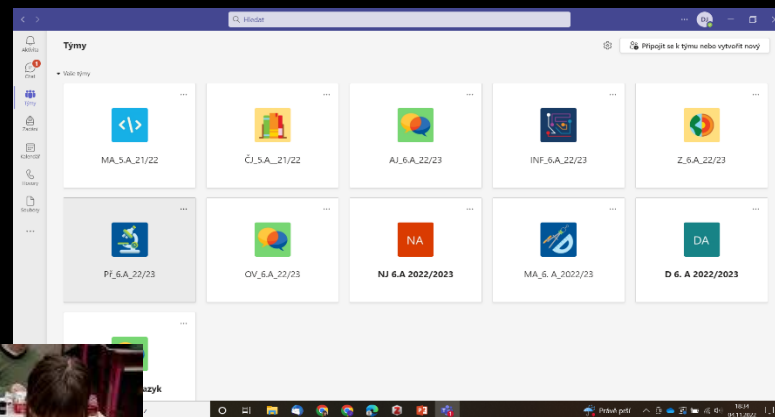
Hledat

Aktivita
Chat
Týmy
Zadání
Kalendář
Hovory
Soubory
...

Týmy

Připojit se k týmu nebo vytvořit nový

Vaše týmy

MA_5.A_21/22

ČJ_5.A__21/22

AJ_6.A_22/23

INF_6.A_22/23

Z_6.A_22/23

Př_6.A_22/23

OV_6.A_22/23

NA

NJ 6.A 2022/2023

MA_6. A_2022/23

DA

D 6. A 2022/2023

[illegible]azyk

Právě prší